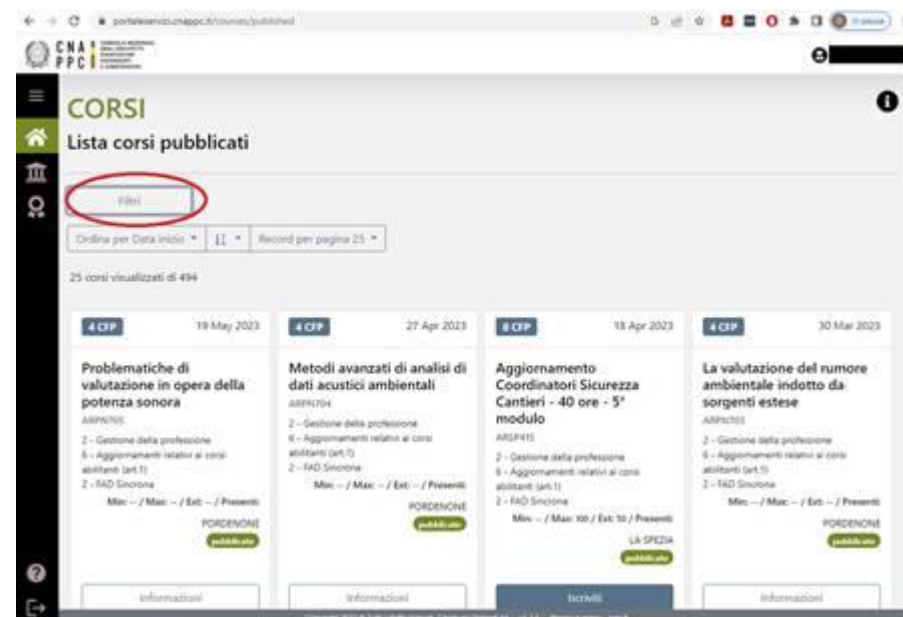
portaleservizi.cnappc.it/courses/published

CNA PPC

CORSI

Lista corsi pubblicati

Filtri

Ordina per Data inizio ▾ | ↓↑ ▾ | Record per pagina 25 ▾

25 corsi visualizzati di 494

4 CFP
19 May 2023
Problematiche di valutazione in opera della potenza sonora
ARPN705
2 - Gestione della professione
6 - Aggiornamenti relativi ai corsi abilitanti (art.1)
2 - FAD Sincrona
Min: -- / Max: -- / Est: -- / Presenti
PORDENONE
pubblicato
Informazioni

4 CFP
27 Apr 2023
Metodi avanzati di analisi di dati acustici ambientali
ARPN704
2 - Gestione della professione
6 - Aggiornamenti relativi ai corsi abilitanti (art.1)
2 - FAD Sincrona
Min: -- / Max: -- / Est: -- / Presenti
PORDENONE
pubblicato
Informazioni

8 CFP
18 Apr 2023
Aggiornamento Coordinatori Sicurezza Cantieri - 40 ore - 5° modulo
ARSP415
2 - Gestione della professione
6 - Aggiornamenti relativi ai corsi abilitanti (art.1)
2 - FAD Sincrona
Min: -- / Max: 100 / Est: 10 / Presenti
LA SPEZIA
pubblicato
Iscriviti

4 CFP
30 Mar 2023
La valutazione del rumore ambientale indotto da sorgenti estese
ARPN703
2 - Gestione della professione
6 - Aggiornamenti relativi ai corsi abilitanti (art.1)
2 - FAD Sincrona
Min: -- / Max: -- / Est: -- / Presenti
PORDENONE
pubblicato
Informazioni

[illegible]